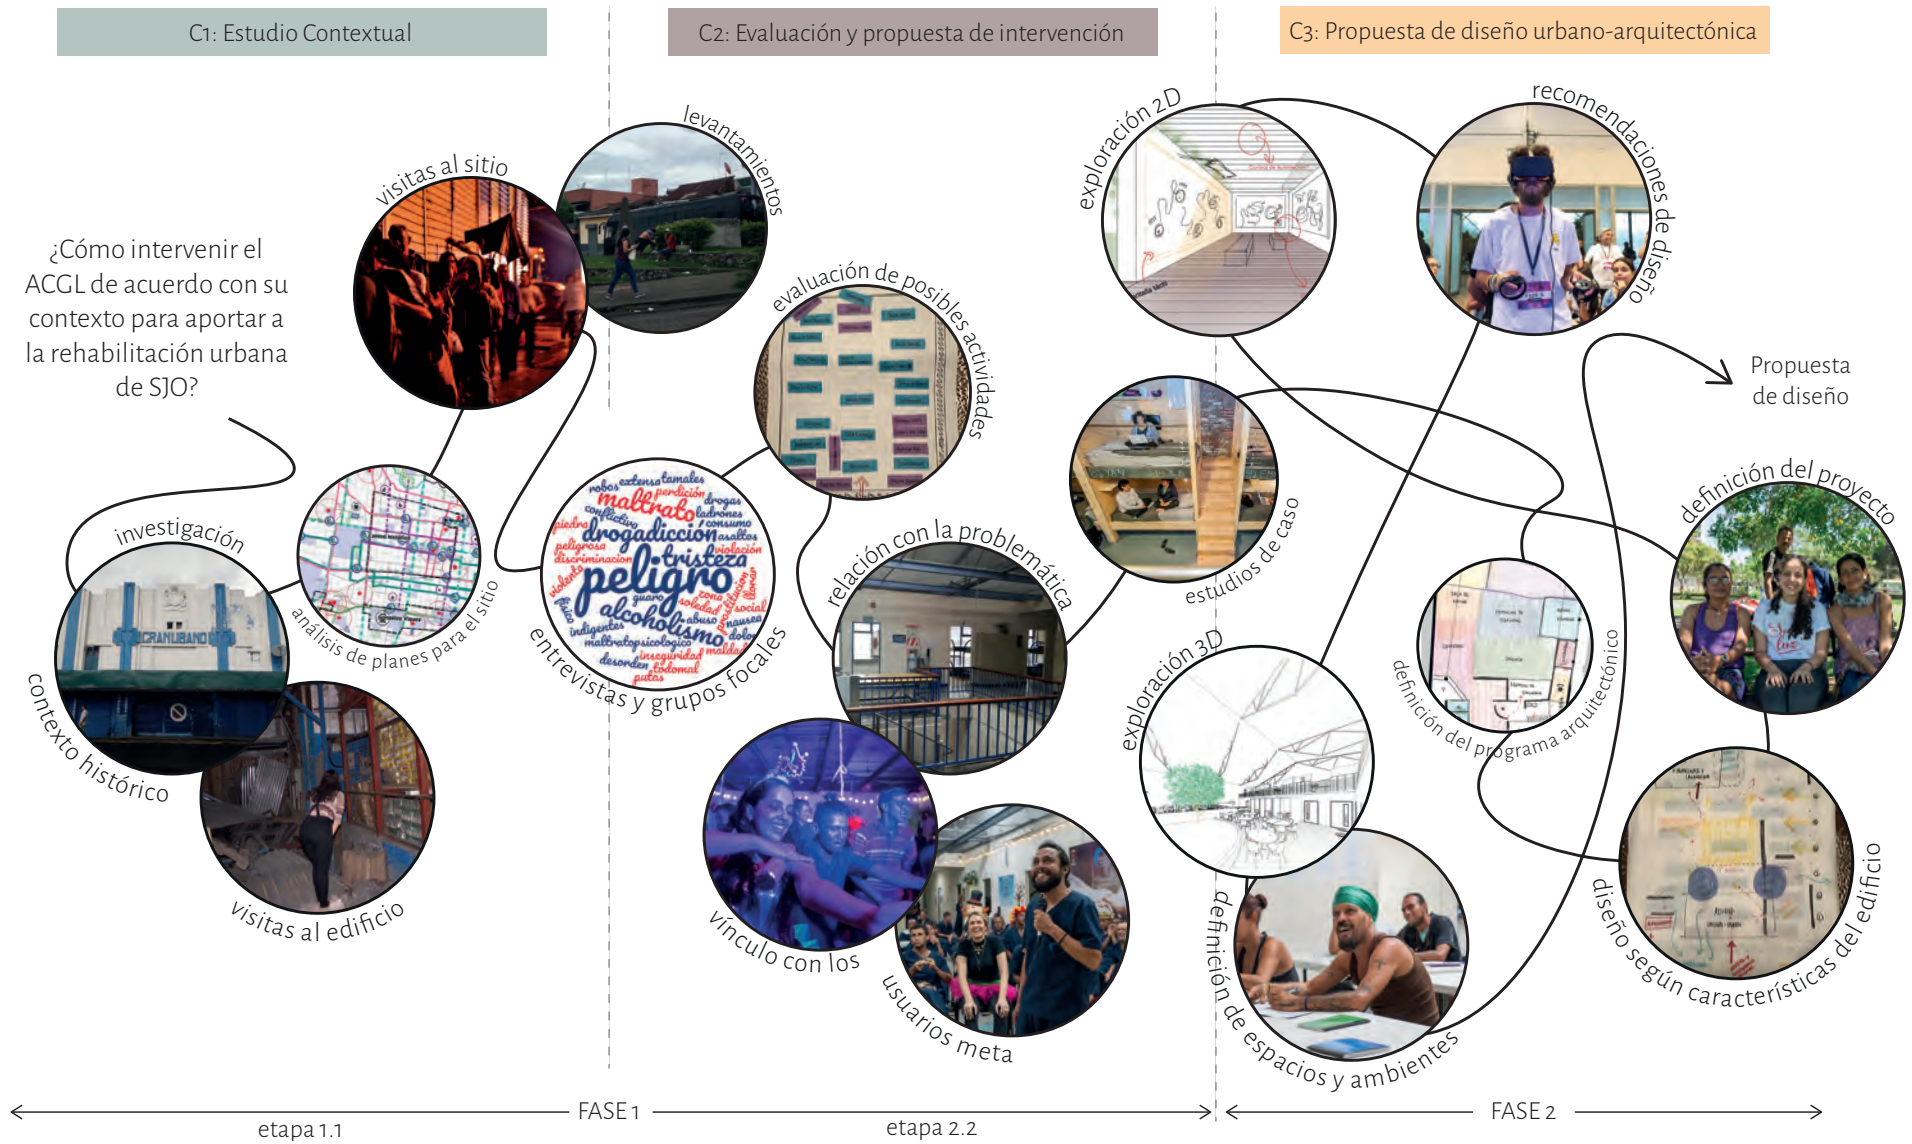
C1: Estudio Contextual

C2: Evaluación y propuesta de intervención

C3: Propuesta de diseño urbano-arquitectónica

¿Cómo intervenir el ACGL de acuerdo con su contexto para aportar a la rehabilitación urbana de SJO?

visitas al sitio

levantamientos

investigación

análisis de planes para el sitio

contexto histórico

GRAN URBANO

visitas al edificio

evaluación de posibles actividades

maltrato drogadicción tristeza peligro alcoholismo extensa tamales robos perdición drogas conflictivo ladrones piedra consumo peligrosa violación asaltos discriminación violenta guaro soledad social físico abuso indigentes maltrato sicológico inseguridad desorden colonial maldad putas nauseas dolor zona prostitución

entrevistas y grupos focales

relación con la problemática

vínculo con los

usuarios meta

exploración 2D

recomendaciones de diseño

estudios de caso

exploración 3D

definición del programa arquitectónico

definición de espacios y ambientes

Propuesta de diseño

definición del proyecto

diseño según características del edificio

FASE 1

etapa 1.1

etapa 2.2

FASE 2